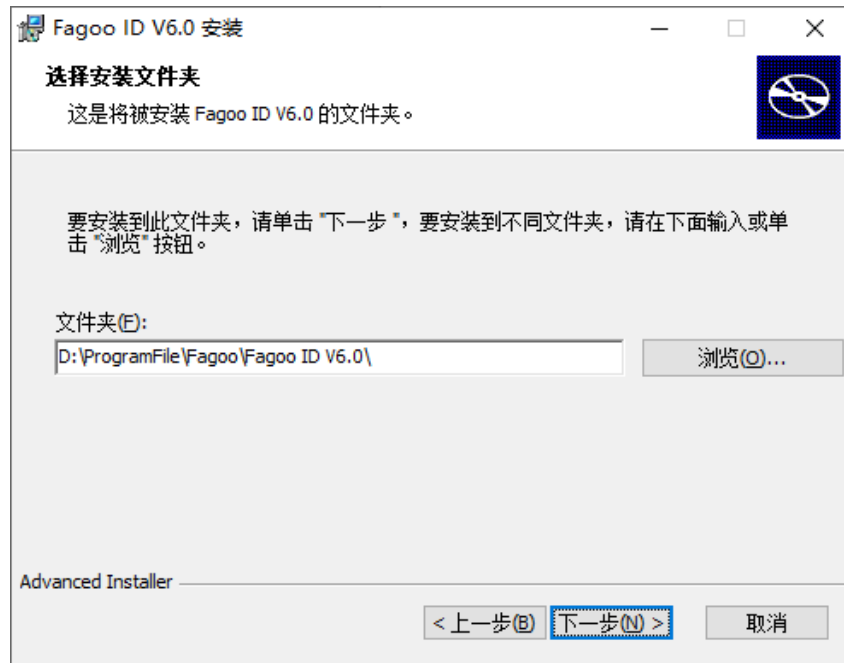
Fagoo ID V6.0 安装

选择安装文件夹

这是将被安装 Fagoo ID V6.0 的文件夹。

要安装到此文件夹，请单击 "下一步"，要安装到不同文件夹，请在下面输入或单击 "浏览" 按钮。

文件夹(F):

D:\ProgramFile\Fagoo\Fagoo ID V6.0\

浏览(O)...

Advanced Installer

< 上一步(B)

下一步(N) >

取消